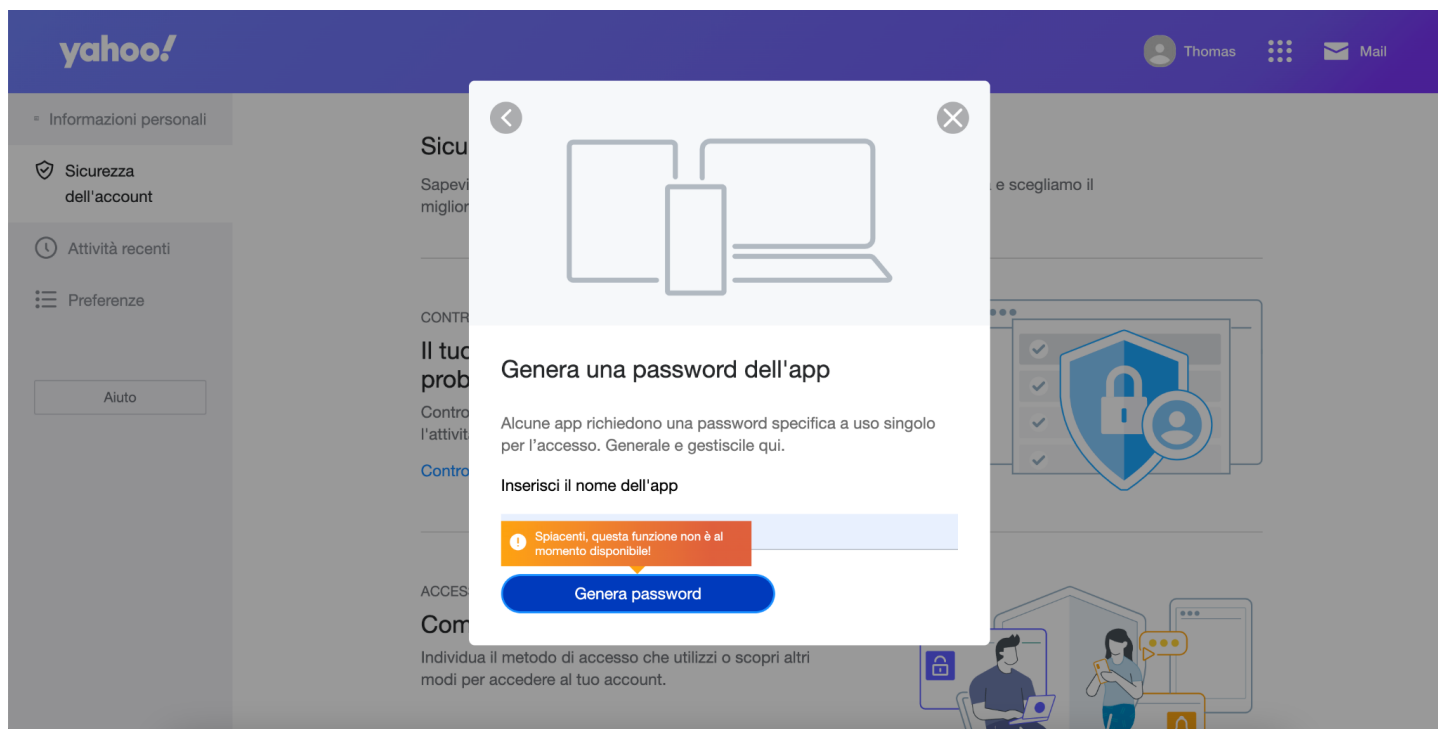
yahoo!

Thomas

Mail

Informazioni personali

Sicurezza dell'account

Attività recenti

Preferenze

Aiuto

Sicu

Sapevi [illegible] e scegliamo il miglior

CONTR

Il tuo prob

Contro l'attivit

Contro

ACCES

Com

Individua il metodo di accesso che utilizzi o scopri altri modi per accedere al tuo account.

Genera una password dell'app

Alcune app richiedono una password specifica a uso singolo per l'accesso. Generale e gestiscile qui.

Inserisci il nome dell'app

Spiacenti, questa funzione non è al momento disponibile!

Genera password